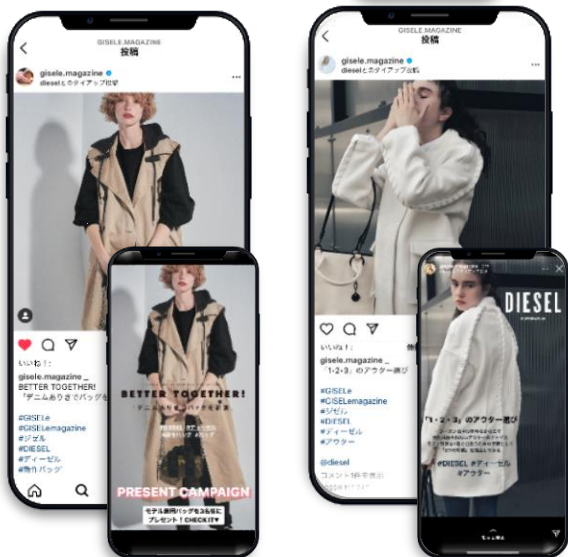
GISELE.MAGAZINE
投稿

gisele.magazine
dieselとのタイアップ投稿

いいね！
gisele.magazine _
BETTER TOGETHER!
「デニムありきでバッグを

#GISELe
#GISELEmagazine
#ジゼル
#DIESEL
#ディーゼル
#鞄仕 バッグ

BETTER TOGETHER!

PRESENT CAMPAIGN
モデル着用バッグを3名様に
プレゼント！CHECK IT▼

GISELE.MAGAZINE
投稿

gisele.magazine
dieselとのタイアップ投稿

いいね！
gisele.magazine _
「1・2・3」のアウター選び

#GISELe
#GISELEmagazine
#ジゼル
#DIESEL
#ディーゼル
#アウター

@diesel

DIESEL

「1・2・3」のアウター選び

#DIESEL #ディーゼル
#アウター